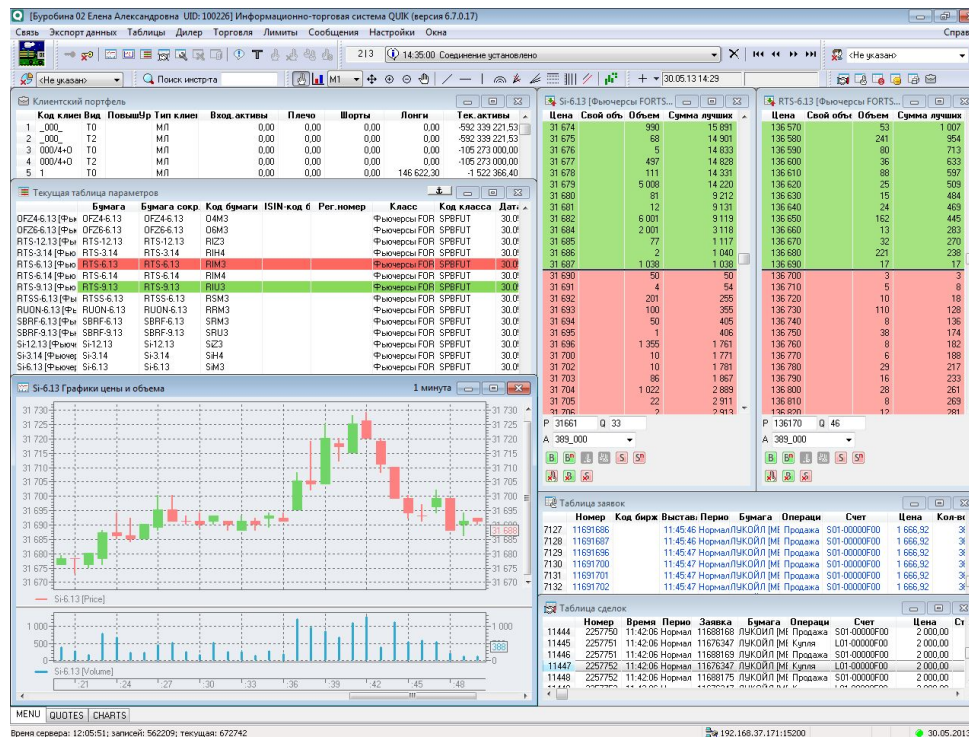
[Буробина 02 Елена Александровна UID: 100226] Информационно-торговая система QUIK (версия 6.7.0.17)

Связь Экспорт данных Таблицы Дилер Торговля Лимиты Сообщения Настройки Окна Справ

213 14:35:00 Соединение установлено

<Не указан>

<Не указан> Поиск инстр-та M1 30.05.13 14:29

Клиентский портфель

| | Код клиен | Вид | ПовышУр | Тип клиен | Вход. активы | Плечо | Шорты | Лонги | Тек. активы |
|---|---|---|---|---|---|---|---|---|---|
| 1 | _000_ | Т0 | | МЛ | 0,00 | 0,00 | 0,00 | 0,00 | -592 339 221,53 |
| 2 | _000_ | Т2 | | МЛ | 0,00 | 0,00 | 0,00 | 0,00 | -592 339 221,53 |
| 3 | 000/4+0 | Т0 | | МЛ | 0,00 | 0,00 | 0,00 | 0,00 | -105 273 000,00 |
| 4 | 000/4+0 | Т2 | | МЛ | 0,00 | 0,00 | 0,00 | 0,00 | -105 273 000,00 |
| 5 | 1 | Т0 | | МЛ | 0,00 | 0,00 | 0,00 | 146 622,30 | -1 522 366,40 |

Текущая таблица параметров

| | Бумага | Бумага сокр. | Код бумаги | ISIN-код б | Рег.номер | Класс | Код класса | Дата |
|---|---|---|---|---|---|---|---|---|
| OFZ4-6.13 [Фь | OFZ4-6.13 | OFZ4-6.13 | O4M3 | | | Фьючерсы FOR | SPBFUT | 30.0 |
| OFZ6-6.13 [Фь | OFZ6-6.13 | OFZ6-6.13 | O6M3 | | | Фьючерсы FOR | SPBFUT | 30.0 |
| RTS-12.13 [Фь | RTS-12.13 | RTS-12.13 | RIZ3 | | | Фьючерсы FOR | SPBFUT | 30.0 |
| RTS-3.14 [Фью | RTS-3.14 | RTS-3.14 | RIH4 | | | Фьючерсы FOR | SPBFUT | 30.0 |
| RTS-6.13 [Фью | RTS-6.13 | RTS-6.13 | RIM3 | | | Фьючерсы FOR | SPBFUT | 30.0 |
| RTS-6.14 [Фью | RTS-6.14 | RTS-6.14 | RIM4 | | | Фьючерсы FOR | SPBFUT | 30.0 |
| RTS-9.13 [Фью | RTS-9.13 | RTS-9.13 | RIU3 | | | Фьючерсы FOR | SPBFUT | 30.0 |
| RTSS-6.13 [Фь | RTSS-6.13 | RTSS-6.13 | RSM3 | | | Фьючерсы FOR | SPBFUT | 30.0 |
| RUON-6.13 [Фь | RUON-6.13 | RUON-6.13 | RRM3 | | | Фьючерсы FOR | SPBFUT | 30.0 |
| SBRF-6.13 [Фь | SBRF-6.13 | SBRF-6.13 | SRM3 | | | Фьючерсы FOR | SPBFUT | 30.0 |
| SBRF-9.13 [Фь | SBRF-9.13 | SBRF-9.13 | SRU3 | | | Фьючерсы FOR | SPBFUT | 30.0 |
| Si-12.13 [Фью | Si-12.13 | Si-12.13 | SiZ3 | | | Фьючерсы FOR | SPBFUT | 30.0 |
| Si-3.14 [Фьючер | Si-3.14 | Si-3.14 | SiH4 | | | Фьючерсы FOR | SPBFUT | 30.0 |
| Si-6.13 [Фью | Si-6.13 | Si-6.13 | SiM3 | | | Фьючерсы FOR | SPBFUT | 30.0 |

Si-6.13 Графики цены и объема 1 минута

31 730 31 725 31 720 31 715 31 710 31 705 31 700 31 695 31 690 31 685 31 680 31 675 31 670
31 688
Si-6.13 [Price]
1 000 500 0
388
Si-6.13 [Volume]
:21 :24 :27 :30 :33 :36 :39 :42 :45 :48

Si-6.13 [Фьючерсы FORTS...

| Цена | Свой объ | Объем | Сумма лучших |
|---|---|---|---|
| 31 674 | | 990 | 15 891 |
| 31 675 | | 68 | 14 901 |
| 31 676 | | 5 | 14 833 |
| 31 677 | | 497 | 14 828 |
| 31 678 | | 111 | 14 331 |
| 31 679 | | 5 008 | 14 220 |
| 31 680 | | 81 | 9 212 |
| 31 681 | | 12 | 9 131 |
| 31 682 | | 6 001 | 9 119 |
| 31 684 | | 2 001 | 3 118 |
| 31 685 | | 77 | 1 117 |
| 31 686 | | 2 | 1 040 |
| 31 687 | | 1 038 | 1 038 |
| 31 690 | | 50 | 50 |
| 31 691 | | 4 | 54 |
| 31 692 | | 201 | 255 |
| 31 693 | | 100 | 355 |
| 31 694 | | 50 | 405 |
| 31 695 | | 1 | 406 |
| 31 696 | | 1 355 | 1 761 |
| 31 700 | | 10 | 1 771 |
| 31 702 | | 10 | 1 781 |
| 31 703 | | 86 | 1 867 |
| 31 704 | | 1 022 | 2 889 |
| 31 705 | | 22 | 2 911 |
| 31 706 | | 2 | 2 913 |

P 31661 Q 33
A 389_000

RTS-6.13 [Фьючерсы FORTS...

| Цена | Свой объ | Объем | Сумма лучших |
|---|---|---|---|
| 136 570 | | 53 | 1 007 |
| 136 580 | | 241 | 954 |
| 136 590 | | 80 | 713 |
| 136 600 | | 36 | 633 |
| 136 610 | | 88 | 597 |
| 136 620 | | 25 | 509 |
| 136 630 | | 15 | 484 |
| 136 640 | | 24 | 469 |
| 136 650 | | 162 | 445 |
| 136 660 | | 13 | 283 |
| 136 670 | | 32 | 270 |
| 136 680 | | 221 | 238 |
| 136 690 | | 17 | 17 |
| 136 700 | | 3 | 3 |
| 136 710 | | 5 | 8 |
| 136 720 | | 10 | 18 |
| 136 730 | | 110 | 128 |
| 136 740 | | 8 | 136 |
| 136 750 | | 38 | 174 |
| 136 760 | | 8 | 182 |
| 136 770 | | 6 | 188 |
| 136 780 | | 29 | 217 |
| 136 790 | | 16 | 233 |
| 136 800 | | 28 | 261 |
| 136 810 | | 8 | 269 |
| 136 820 | | 12 | 281 |

P 136170 Q 46
A 389_000

Таблица заявок

| | Номер | Код бирж | Выстав | Перио | Бумага | Операци | Счет | Цена | Кол-во |
|---|---|---|---|---|---|---|---|---|---|
| 7127 | 11691686 | | 11:45:46 | Нормал | ЛУКОЙЛ [МБ | Продажа | S01-00000F00 | 1 666,92 | 3 |
| 7128 | 11691687 | | 11:45:46 | Нормал | ЛУКОЙЛ [МБ | Продажа | S01-00000F00 | 1 666,92 | 3 |
| 7129 | 11691696 | | 11:45:47 | Нормал | ЛУКОЙЛ [МБ | Продажа | S01-00000F00 | 1 666,92 | 3 |
| 7130 | 11691700 | | 11:45:47 | Нормал | ЛУКОЙЛ [МБ | Продажа | S01-00000F00 | 1 666,92 | 3 |
| 7131 | 11691701 | | 11:45:47 | Нормал | ЛУКОЙЛ [МБ | Продажа | S01-00000F00 | 1 666,92 | 3 |
| 7132 | 11691702 | | 11:45:47 | Нормал | ЛУКОЙЛ [МБ | Продажа | S01-00000F00 | 1 666,92 | 3 |

Таблица сделок

| | Номер | Время | Перио | Заявка | Бумага | Операци | Счет | Цена | Ст |
|---|---|---|---|---|---|---|---|---|---|
| 11444 | 2257750 | 11:42:06 | Нормал | 11688168 | ЛУКОЙЛ [МБ | Продажа | S01-00000F00 | 2 000,00 | |
| 11445 | 2257751 | 11:42:06 | Нормал | 11676347 | ЛУКОЙЛ [МБ | Купля | L01-00000F00 | 2 000,00 | |
| 11446 | 2257751 | 11:42:06 | Нормал | 11688169 | ЛУКОЙЛ [МБ | Продажа | S01-00000F00 | 2 000,00 | |
| 11447 | 2257752 | 11:42:06 | Нормал | 11676347 | ЛУКОЙЛ [МБ | Купля | L01-00000F00 | 2 000,00 | |
| 11448 | 2257752 | 11:42:06 | Нормал | 11688175 | ЛУКОЙЛ [МБ | Продажа | S01-00000F00 | 2 000,00 | |

MENU QUOTES CHARTS

Время сервера: 12:05:51; записей: 562209; текущая: 672742 192.168.37.171:15200 30.05.2013